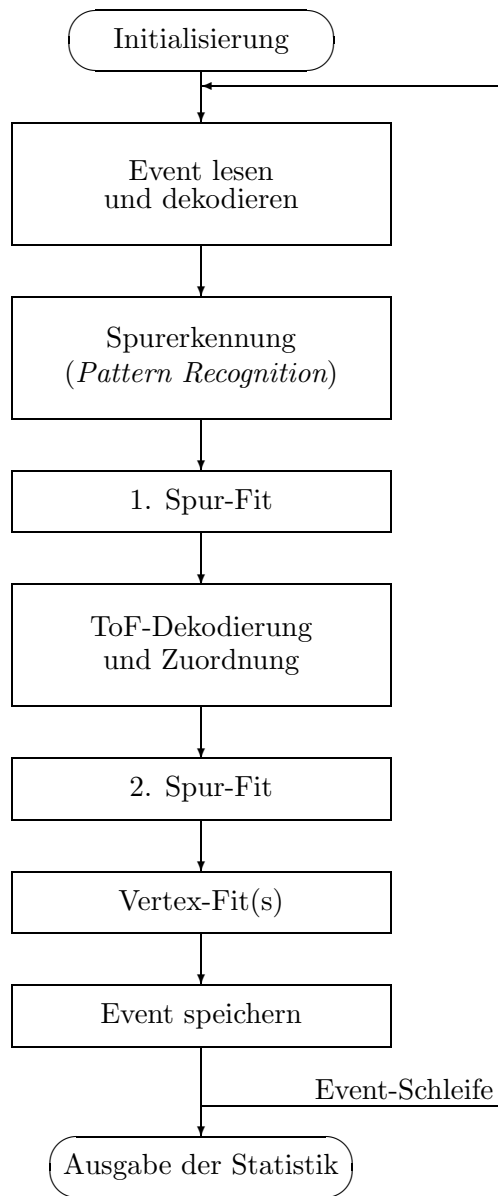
Initialisierung

Event lesen und dekodieren

Spurerkennung (*Pattern Recognition*)

1. Spur-Fit

ToF-Dekodierung und Zuordnung

2. Spur-Fit

Vertex-Fit(s)

Event speichern

Event-Schleife

Ausgabe der Statistik